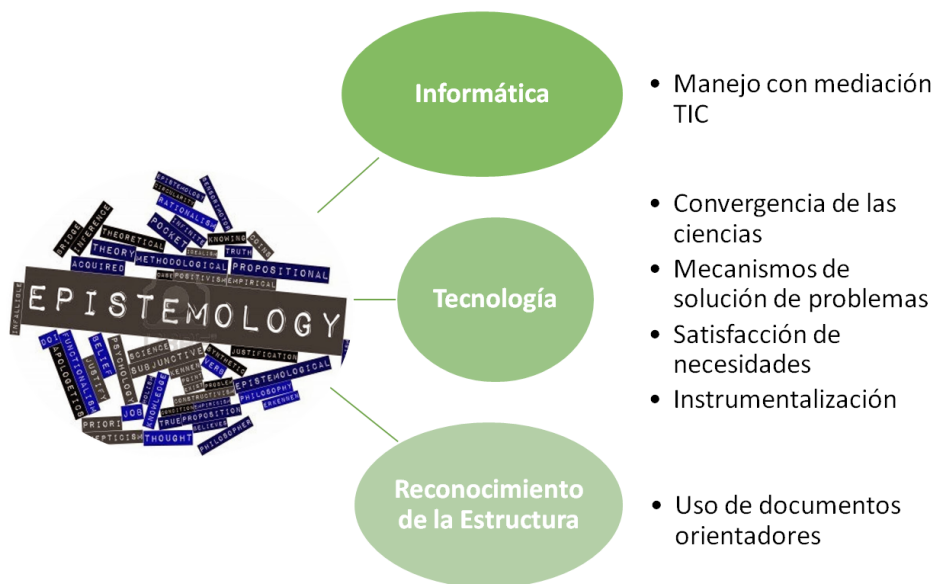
EPISTEMOLOGY

THEORY

THEORETICAL

ACQUIRED

METHODOLOGICAL

POSITIVISM

EMPIRICAL

PROPOSITIONAL

KNOWING

TRUTH

RATIONALISM

POCKET

INFERENCE

BRIDGE

INFALLIBLE

SCIENCE

SUBJUNCTIVE

PSYCHOLOGY

BELIEF

JUSTIFY

FUNCTIONALISM

APOLOGETICS

JUSTIFICATION

EPISTEMOLOGICAL

PHILOSOPHY

CONSTRUCTIVISM

TRUE PROPOSITION

BELIEVED

PHILOSOPHER

THOUGHT

KNOWLEDGE

JOB

PRIORI

SKEPTICISM

Informática

• Manejo con mediación TIC

Tecnología

• Convergencia de las ciencias
• Mecanismos de solución de problemas
• Satisfacción de necesidades
• Instrumentalización

Reconocimiento de la Estructura

• Uso de documentos orientadores